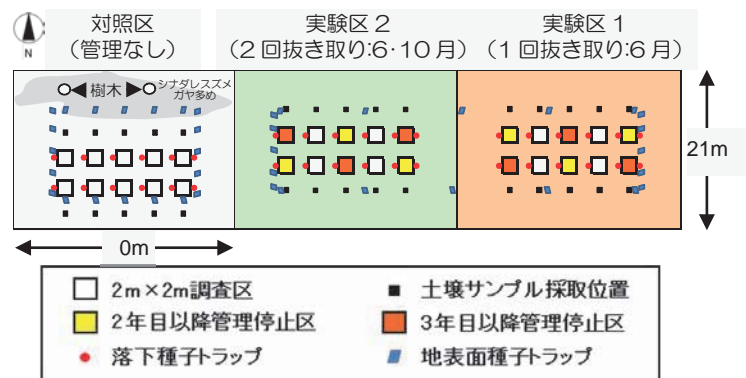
N

対照区
（管理なし）

実験区２
（２回抜き取り:6·10月）

実験区１
（１回抜き取り:6月）

樹木

シナダレスズメガヤ多め

21m

0m

2m×2m調査区

土壌サンプル採取位置

2年目以降管理停止区

3年目以降管理停止区

落下種子トラップ

地表面種子トラップ